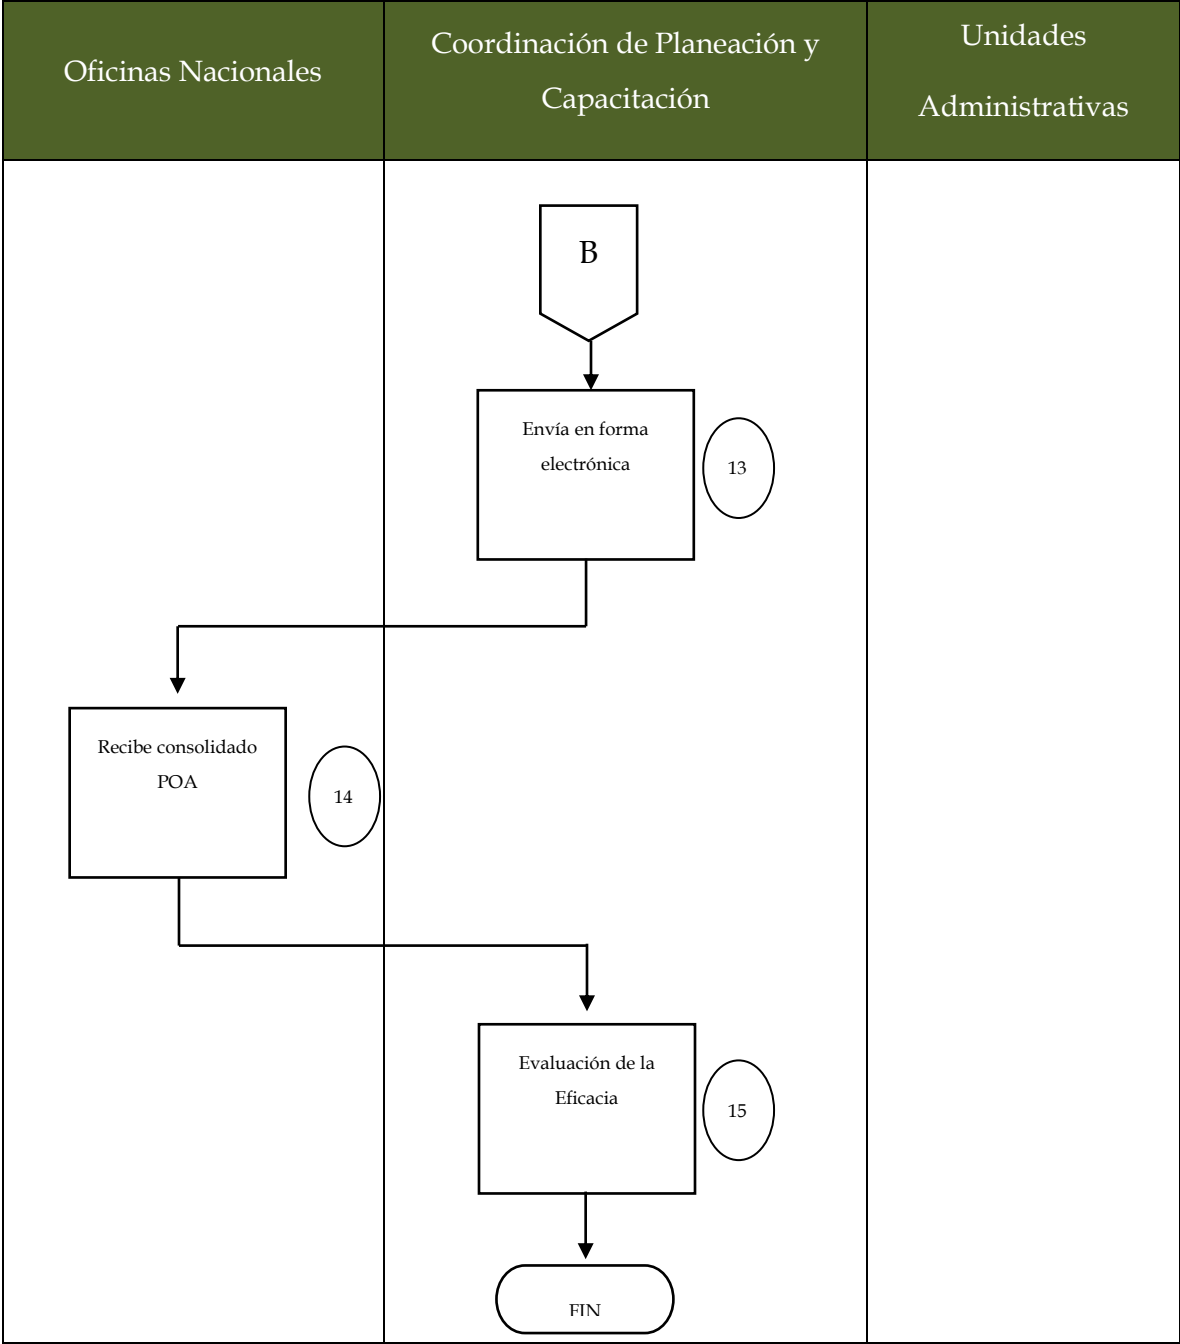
| Oficinas Nacionales | Coordinación de Planeación y Capacitación | Unidades Administrativas |
|---|---|---|

B

Envía en forma electrónica

13

Recibe consolidado POA

14

Evaluación de la Eficacia

15

FIN